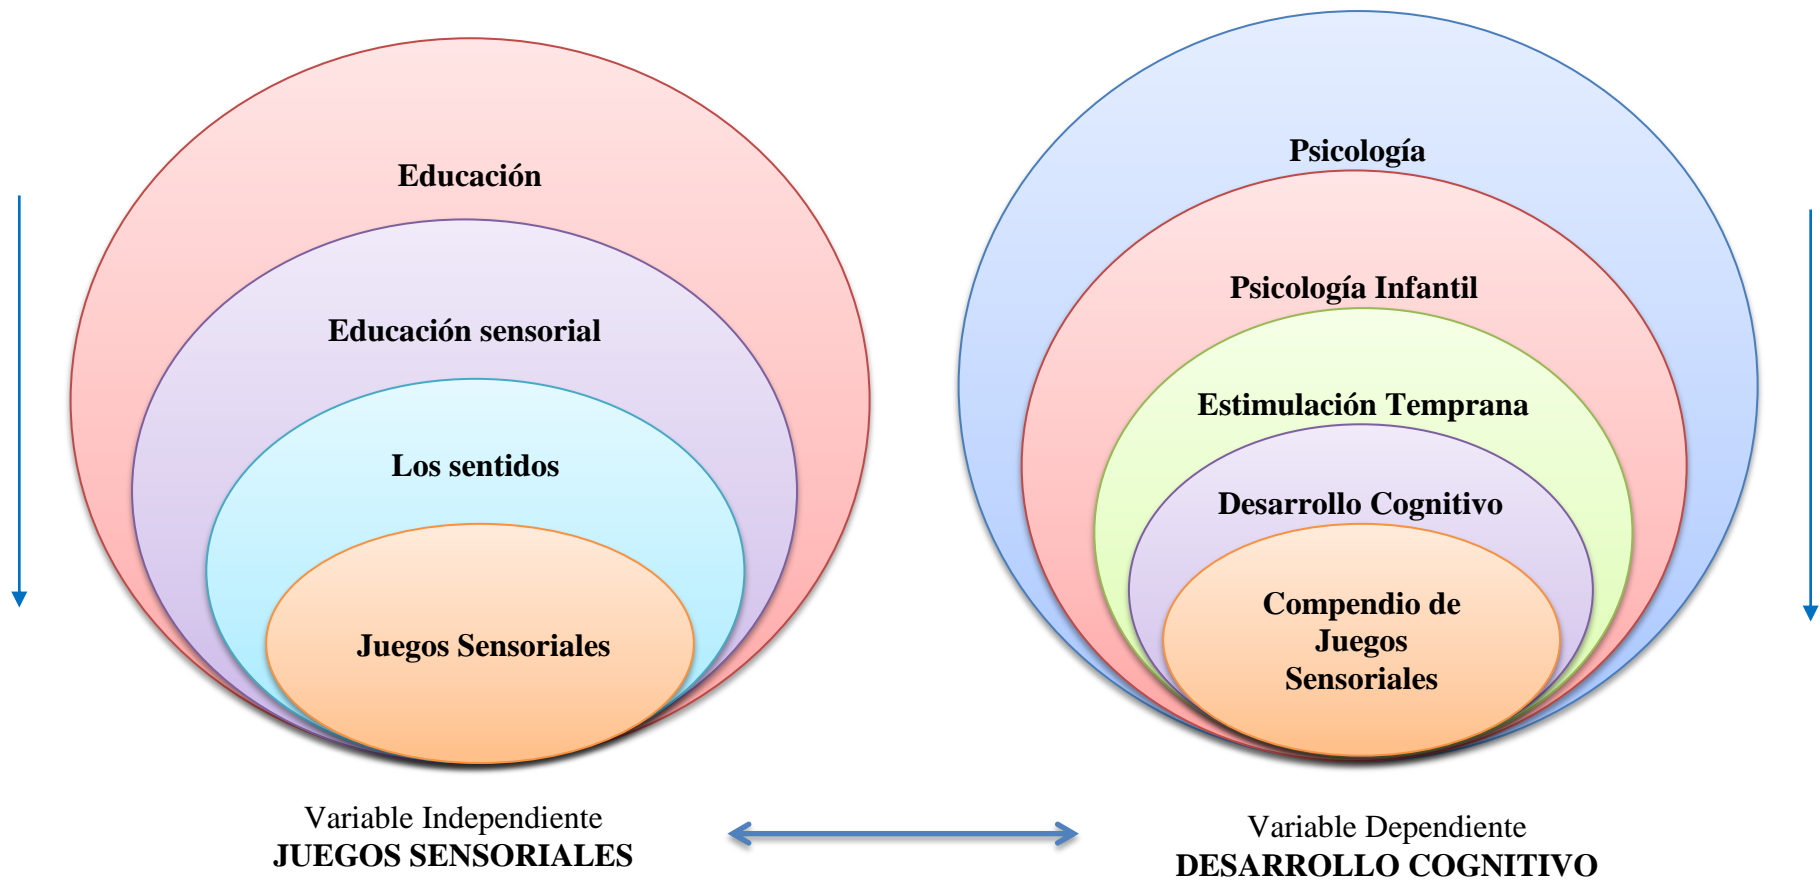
Educación

Educación sensorial

Los sentidos

Juegos Sensoriales

Psicología

Psicología Infantil

Estimulación Temprana

Desarrollo Cognitivo

Compendio de Juegos Sensoriales

Variable Independiente
JUEGOS SENSORIALES

Variable Dependiente
DESARROLLO COGNITIVO